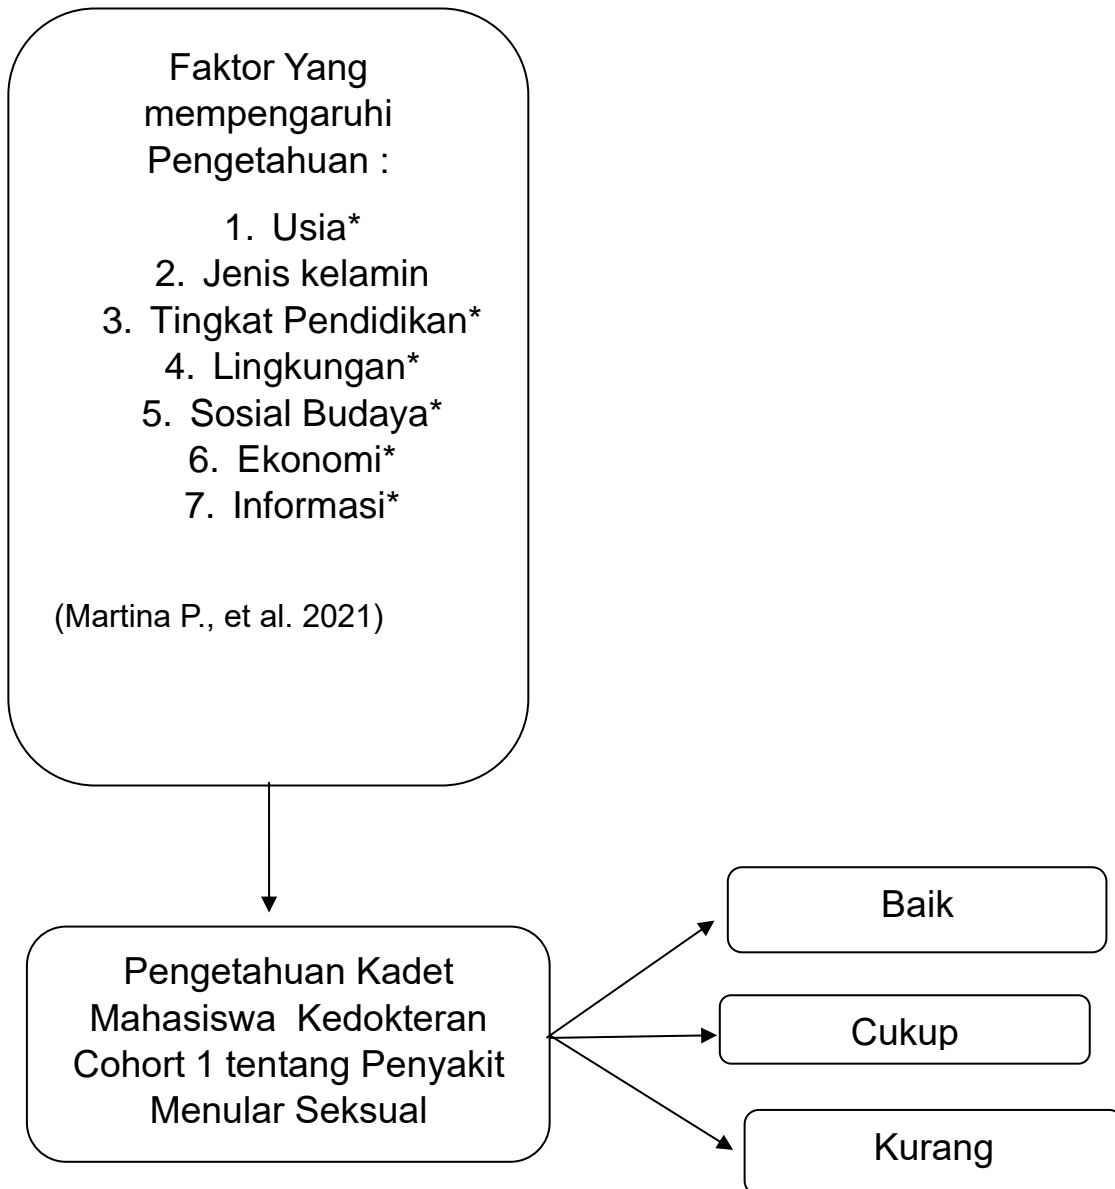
Faktor Yang mempengaruhi Pengetahuan :

1. Usia*
2. Jenis kelamin
3. Tingkat Pendidikan*
4. Lingkungan*
5. Sosial Budaya*
6. Ekonomi*
7. Informasi*

(Martina P., et al. 2021)

Pengetahuan Kadet Mahasiswa Kedokteran Cohort 1 tentang Penyakit Menular Seksual

Baik

Cukup

Kurang